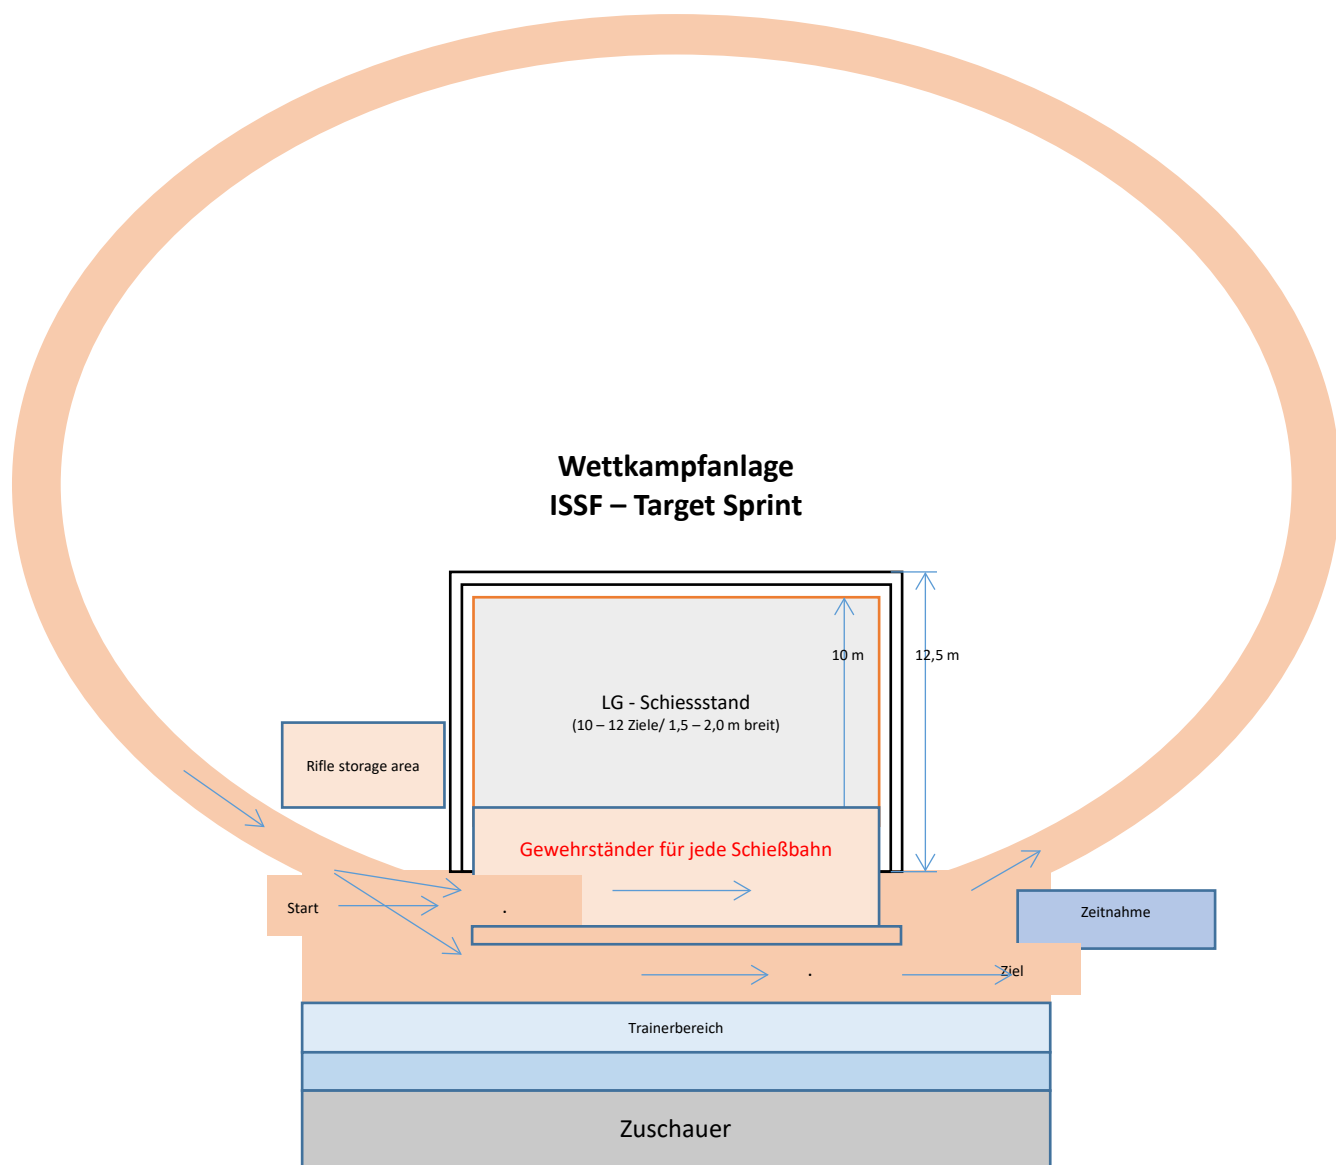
Wettkampfanlage
ISSF – Target Sprint

10 m

12,5 m

LG - Schiessstand
(10 – 12 Ziele/ 1,5 – 2,0 m breit)

Rifle storage area

Gewehrständer für jede Schießbahn

Start

.

Zeitnahme

.

Ziel

Trainerbereich

Zuschauer